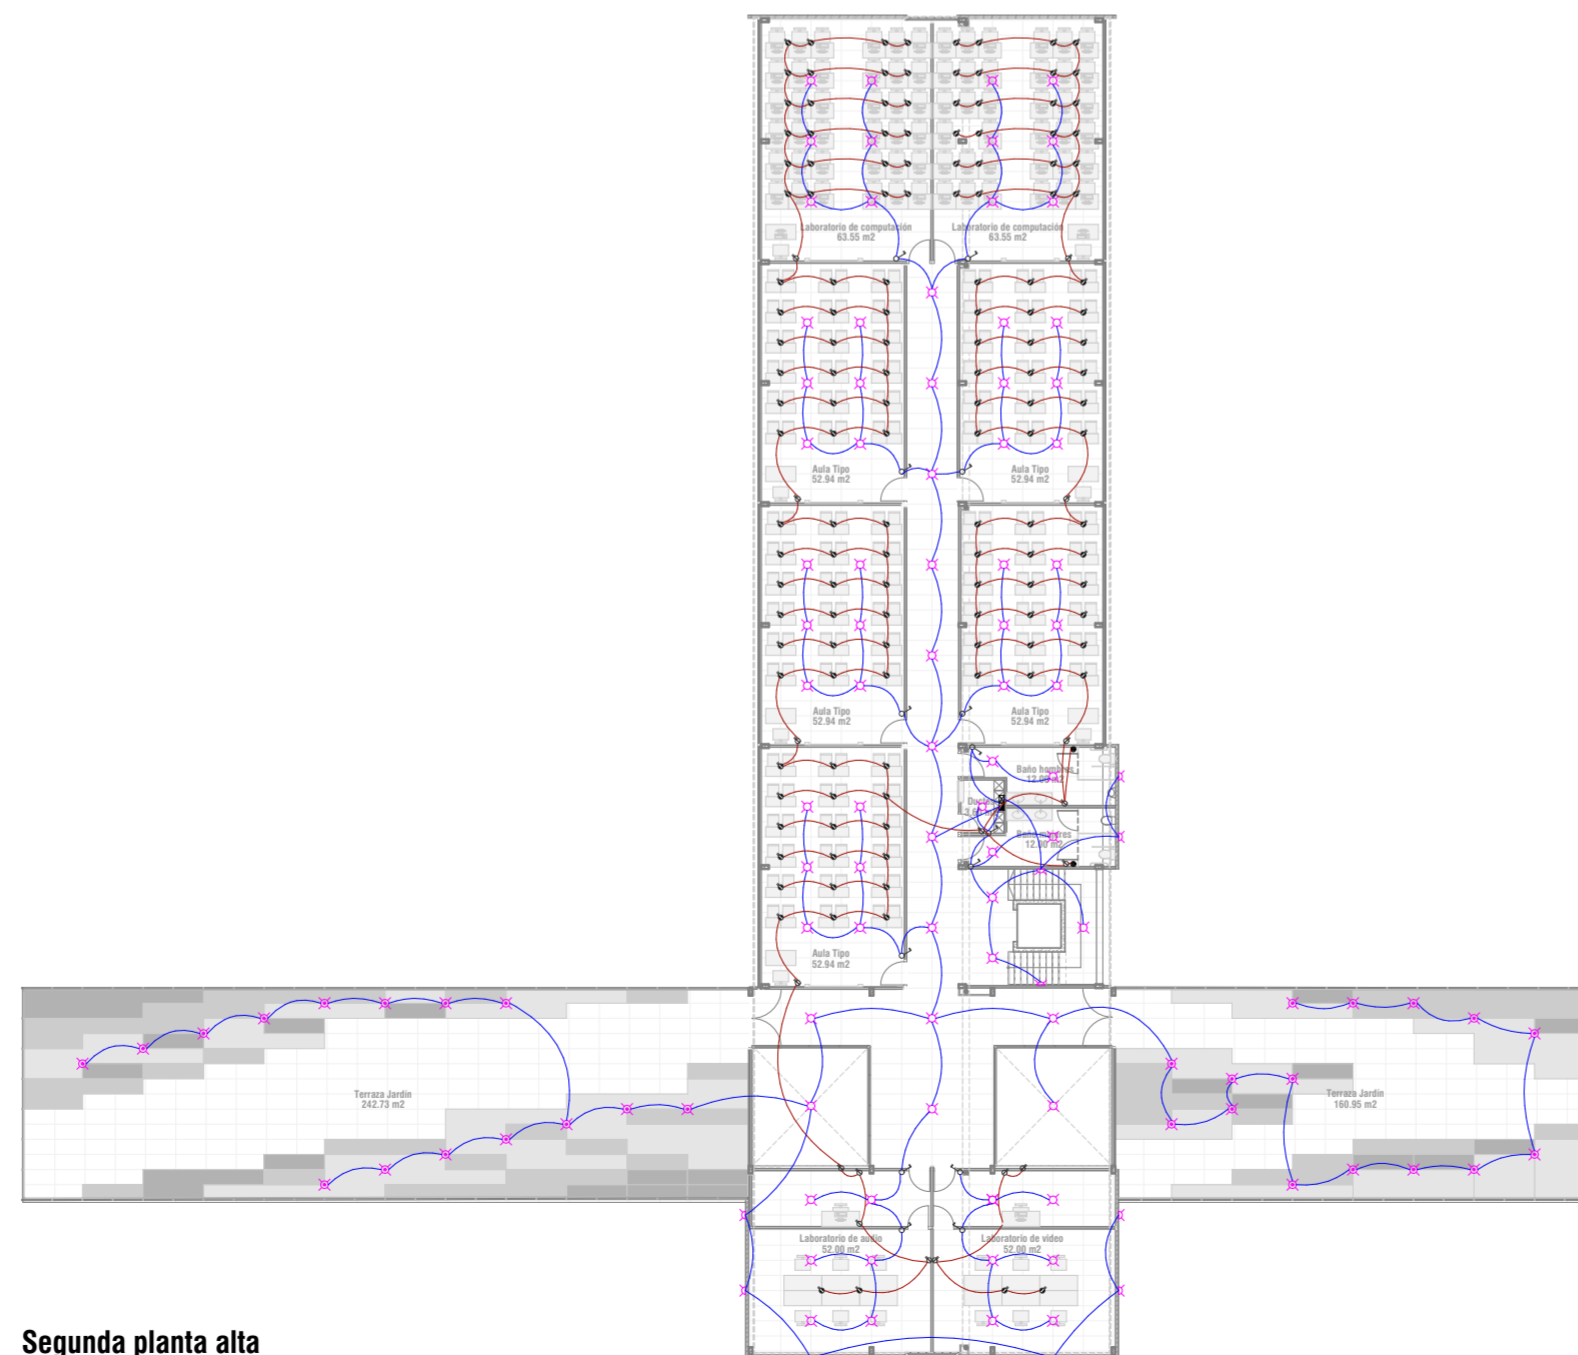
Laboratorio de computación
63.55 m2

Laboratorio de computación
63.55 m2

Aula Tipo
52.94 m2

Aula Tipo
52.94 m2

Aula Tipo
52.94 m2

Aula Tipo
52.94 m2

Baño hombres
12.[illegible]

Du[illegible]
3.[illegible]

Baño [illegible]res
12.00 m2

Aula Tipo
52.94 m2

Terraza Jardín
242.73 m2

Terraza Jardín
160.95 m2

Laboratorio de audio
52.00 m2

Laboratorio de video
52.00 m2

Segunda planta alta